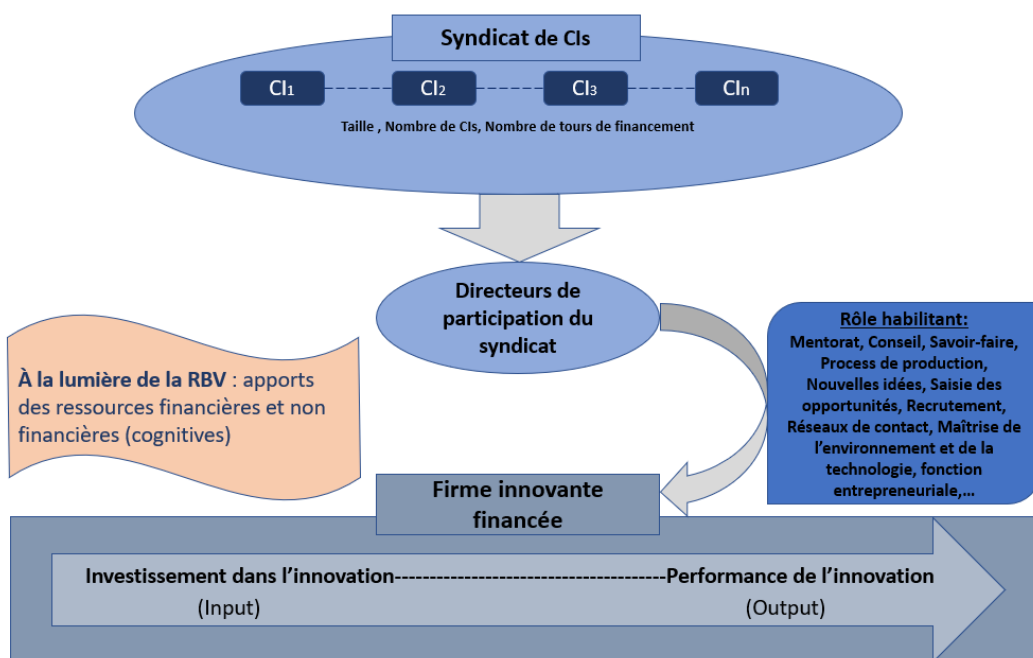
Syndicat de CIs

CI₁

CI₂

CI₃

CIn

Taille , Nombre de CIs, Nombre de tours de financement

Directeurs de participation du syndicat

À la lumière de la RBV : apports des ressources financières et non financières (cognitives)

Rôle habilitant:

Mentorat, Conseil, Savoir-faire, Process de production, Nouvelles idées, Saisie des opportunités, Recrutement, Réseaux de contact, Maîtrise de l'environnement et de la technologie, fonction entrepreneuriale,...

Firme innovante financée

Investissement dans l'innovation---------------------------------------Performance de l'innovation

(Input)

(Output)